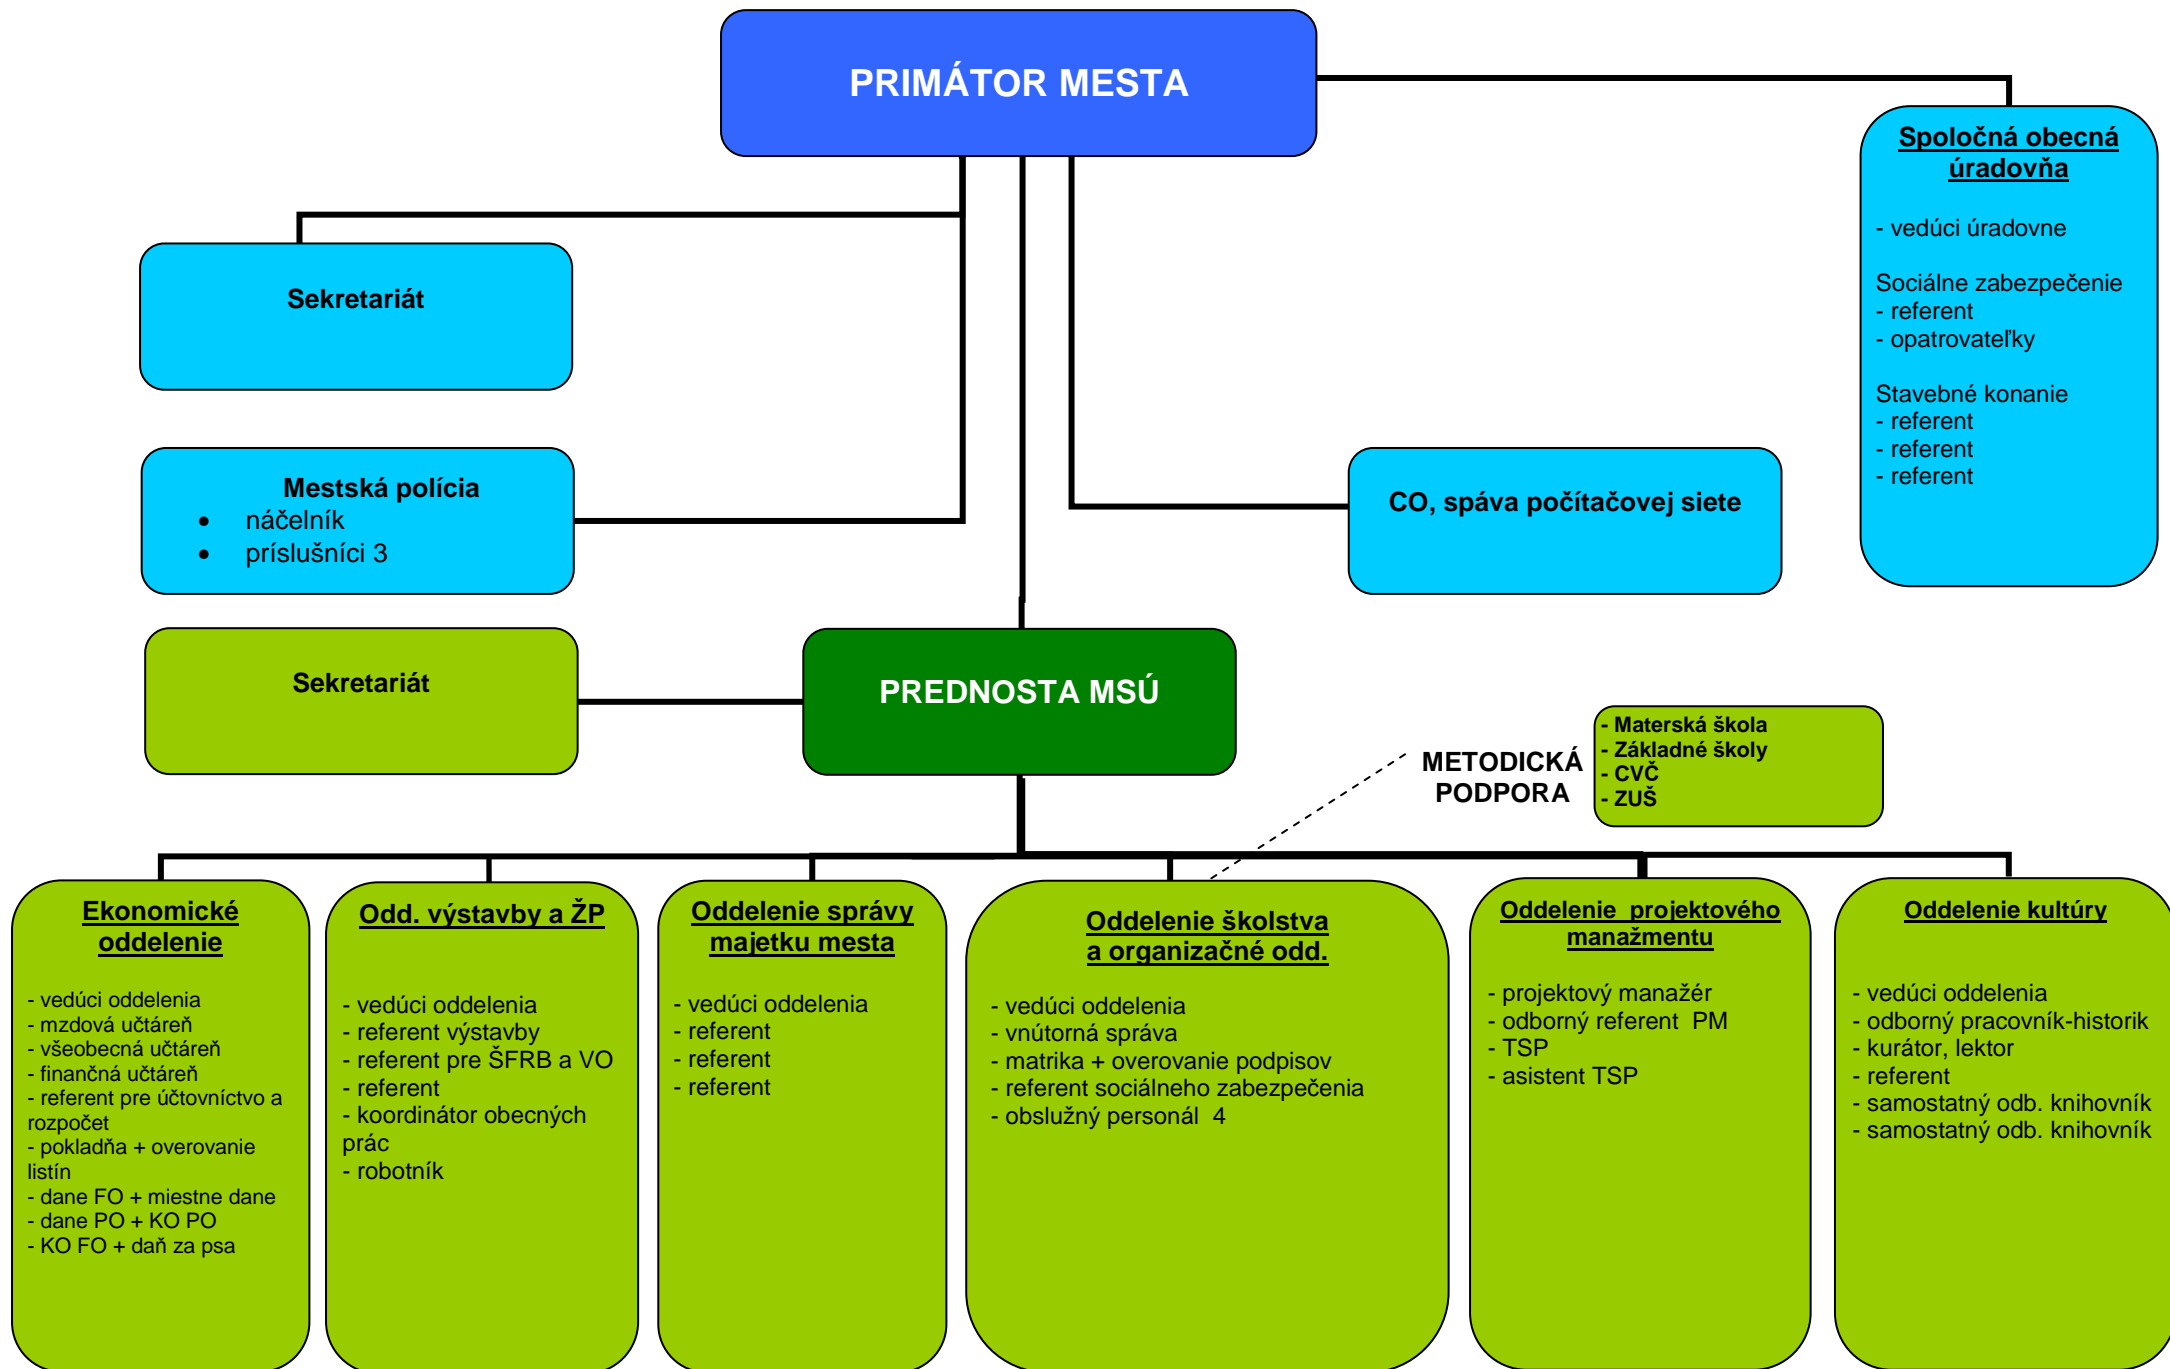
PRIMÁTOR MESTA

Spoločná obecná úradovňa

- vedúci úradovne

Sociálne zabezpečenie
- referent
- opatrovateľky

Stavebné konanie
- referent
- referent
- referent

Sekretariát

Mestská polícia
- náčelník
- príslušníci 3

CO, spáva počítačovej siete

Sekretariát

PREDNOSTA MSÚ

METODICKÁ PODPORA

- Materská škola
- Základné školy
- CVČ
- ZUŠ

Ekonomické oddelenie

- vedúci oddelenia
- mzdová učtáreň
- všeobecná učtáreň
- finančná učtáreň
- referent pre účtovníctvo a rozpočet
- pokladňa + overovanie listín
- dane FO + miestne dane
- dane PO + KO PO
- KO FO + daň za psa

Odd. výstavby a ŽP

- vedúci oddelenia
- referent výstavby
- referent pre ŠFRB a VO
- referent
- koordinátor obecných prác
- robotník

Oddelenie správy majetku mesta

- vedúci oddelenia
- referent
- referent
- referent

Oddelenie školstva a organizačné odd.

- vedúci oddelenia
- vnútorná správa
- matrika + overovanie podpisov
- referent sociálneho zabezpečenia
- obslužný personál 4

Oddelenie projektového manažmentu

- projektový manažér
- odborný referent PM
- TSP
- asistent TSP

Oddelenie kultúry

- vedúci oddelenia
- odborný pracovník-historik
- kurátor, lektor
- referent
- samostatný odb. knihovník
- samostatný odb. knihovník